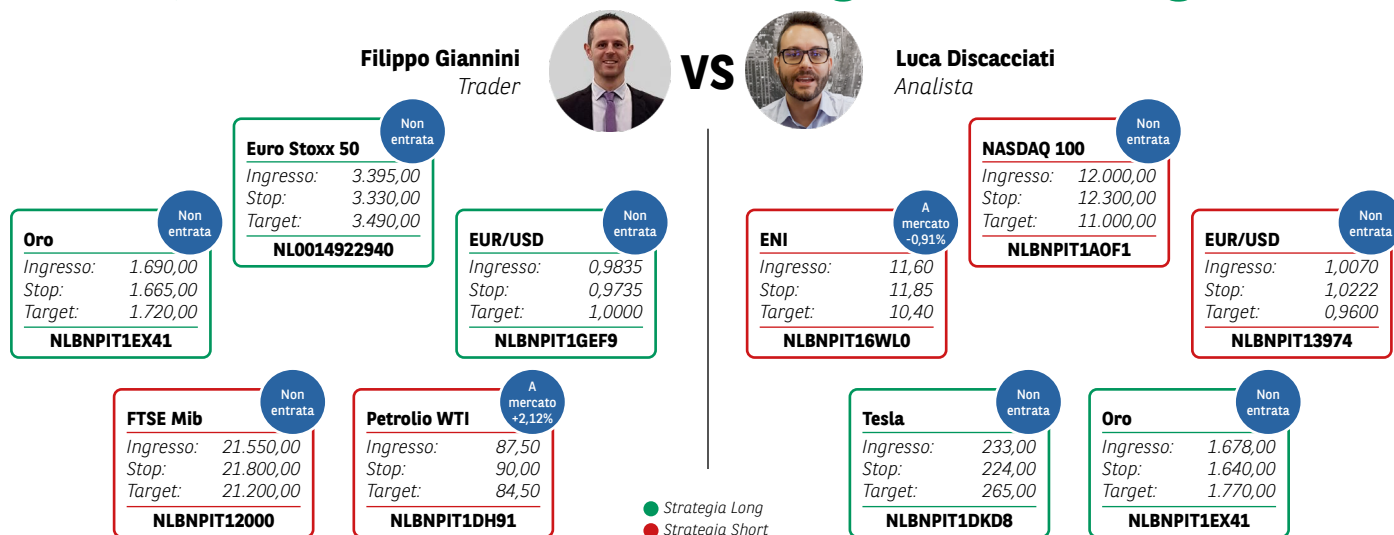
Filippo Giannini
Trader

VS

Luca Discacciati
Analista

Non entrata
Euro Stoxx 50
Ingresso: 3.395,00
Stop: 3.330,00
Target: 3.490,00
NL0014922940

Non entrata
Oro
Ingresso: 1.690,00
Stop: 1.665,00
Target: 1.720,00
NLBNPIT1EX41

Non entrata
EUR/USD
Ingresso: 0,9835
Stop: 0,9735
Target: 1,0000
NLBNPIT1GEF9

Non entrata
FTSE Mib
Ingresso: 21.550,00
Stop: 21.800,00
Target: 21.200,00
NLBNPIT12000

A mercato +2,12%
Petrolio WTI
Ingresso: 87,50
Stop: 90,00
Target: 84,50
NLBNPIT1DH91

Non entrata
NASDAQ 100
Ingresso: 12.000,00
Stop: 12.300,00
Target: 11.000,00
NLBNPIT1AOF1

A mercato -0,91%
ENI
Ingresso: 11,60
Stop: 11,85
Target: 10,40
NLBNPIT16WL0

Non entrata
EUR/USD
Ingresso: 1,0070
Stop: 1,0222
Target: 0,9600
NLBNPIT13974

Non entrata
Tesla
Ingresso: 233,00
Stop: 224,00
Target: 265,00
NLBNPIT1DKD8

Non entrata
Oro
Ingresso: 1.678,00
Stop: 1.640,00
Target: 1.770,00
NLBNPIT1EX41

Strategia Long
Strategia Short